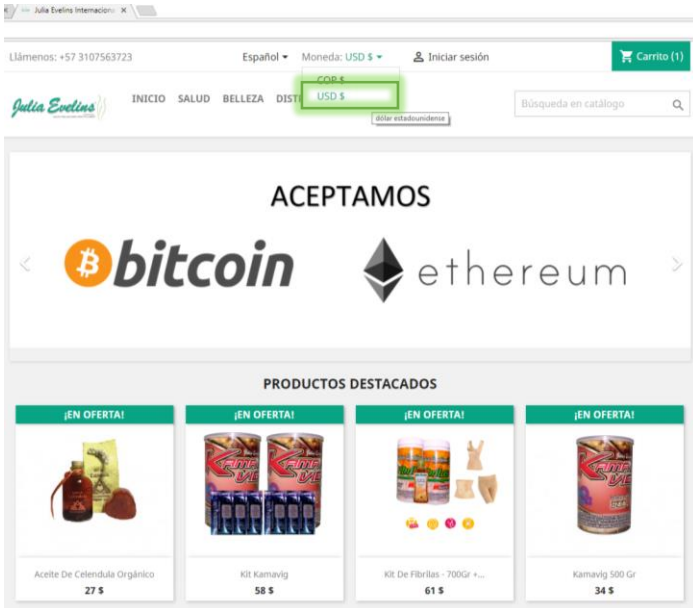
Julia Evelins Internaciona ×

Llámenos: +57 3107563723

Español ▾

Moneda: USD $ ▾

Iniciar sesión

Carrito (1)

COP $

USD $

dólar estadounidense

Julia Evelins

INICIO SALUD BELLEZA DIST

Búsqueda en catálogo

ACEPTAMOS

bitcoin

ethereum

PRODUCTOS DESTACADOS

¡EN OFERTA!

Aceite De Celendula Orgánico

27 $

¡EN OFERTA!

Kit Kamavig

58 $

¡EN OFERTA!

Kit De Fibrilas - 700Gr +...

61 $

¡EN OFERTA!

Kamavig 500 Gr

34 $